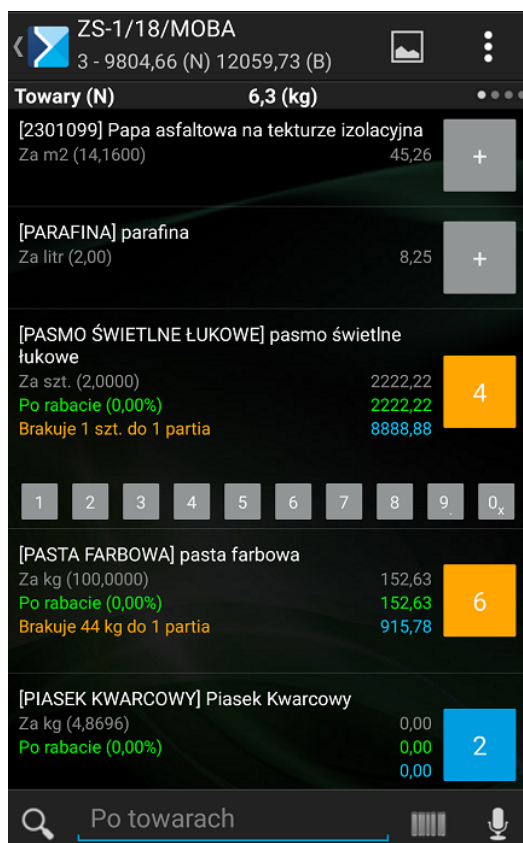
ZS-1/18/MOBA
3 - 9804,66 (N) 12059,73 (B)

Towary (N) 6,3 (kg)

[2301099] Papa asfaltowa na tekturze izolacyjna
Za m2 (14,1600) 45,26
+

[PARAFINA] parafina
Za litr (2,00) 8,25
+

[PASMO ŚWIETLNE ŁUKOWE] pasmo świetlne łukowe
Za szt. (2,0000) 2222,22
Po rabacie (0,00%) 2222,22
Brakuje 1 szt. do 1 partia 8888,88
4

1 2 3 4 5 6 7 8 9. 0x

[PASTA FARBOWA] pasta farbowa
Za kg (100,0000) 152,63
Po rabacie (0,00%) 152,63
Brakuje 44 kg do 1 partia 915,78
6

[PIASEK KWARCOWY] Piasek Kwarcowy
Za kg (4,8696) 0,00
Po rabacie (0,00%) 0,00
0,00
2

Po towarach